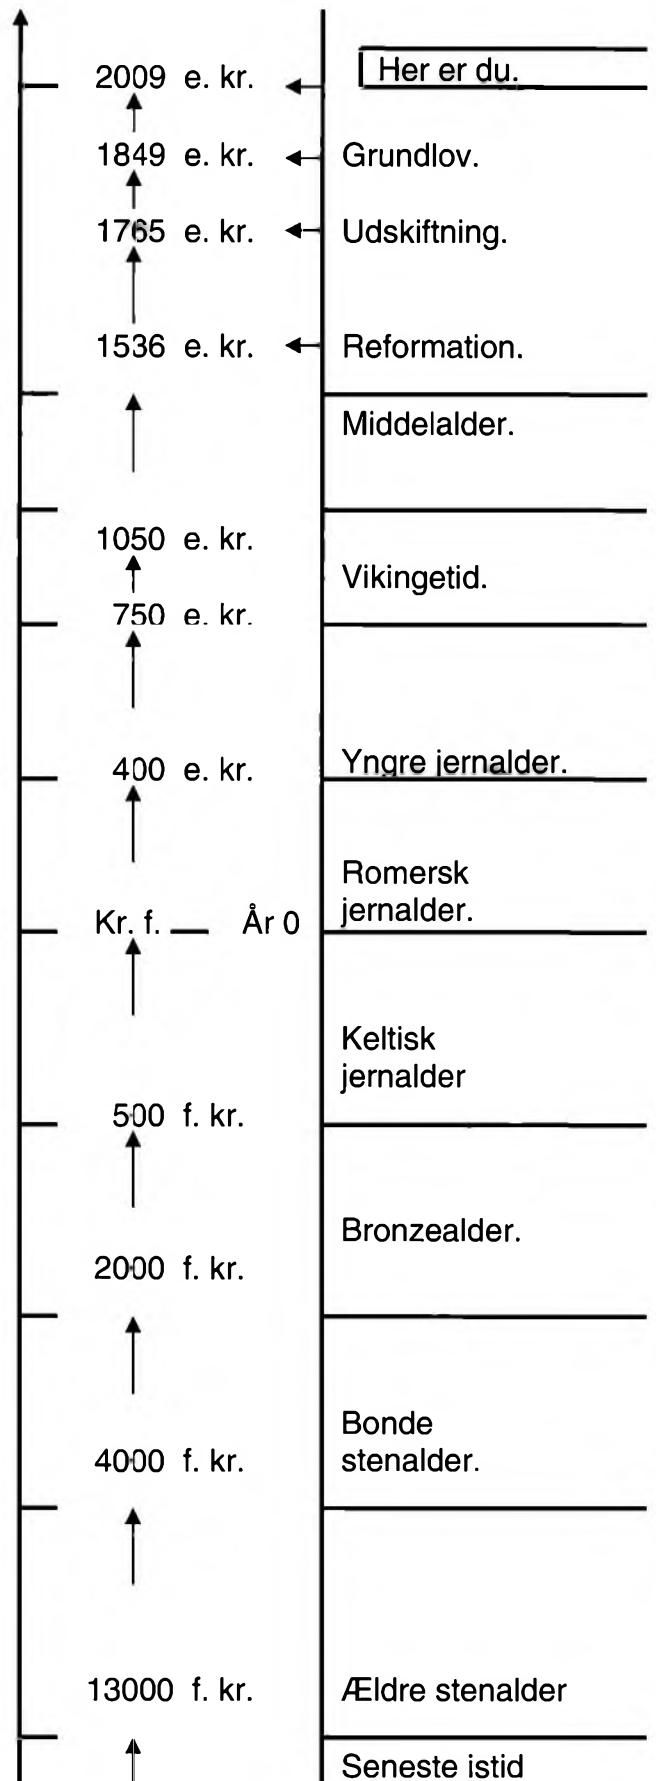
2009 e. kr.
Her er du.

1849 e. kr.
Grundlov.

1765 e. kr.
Udskiftning.

1536 e. kr.
Reformation.

Middelalder.

1050 e. kr.
Vikingetid.
750 e. kr.

400 e. kr.
Yngre jernalder.

Romersk jernalder.
Kr. f. — År 0

Keltisk jernalder
500 f. kr.

Bronzealder.
2000 f. kr.

Bonde stenalder.
4000 f. kr.

13000 f. kr.
Ældre stenalder

Seneste istid